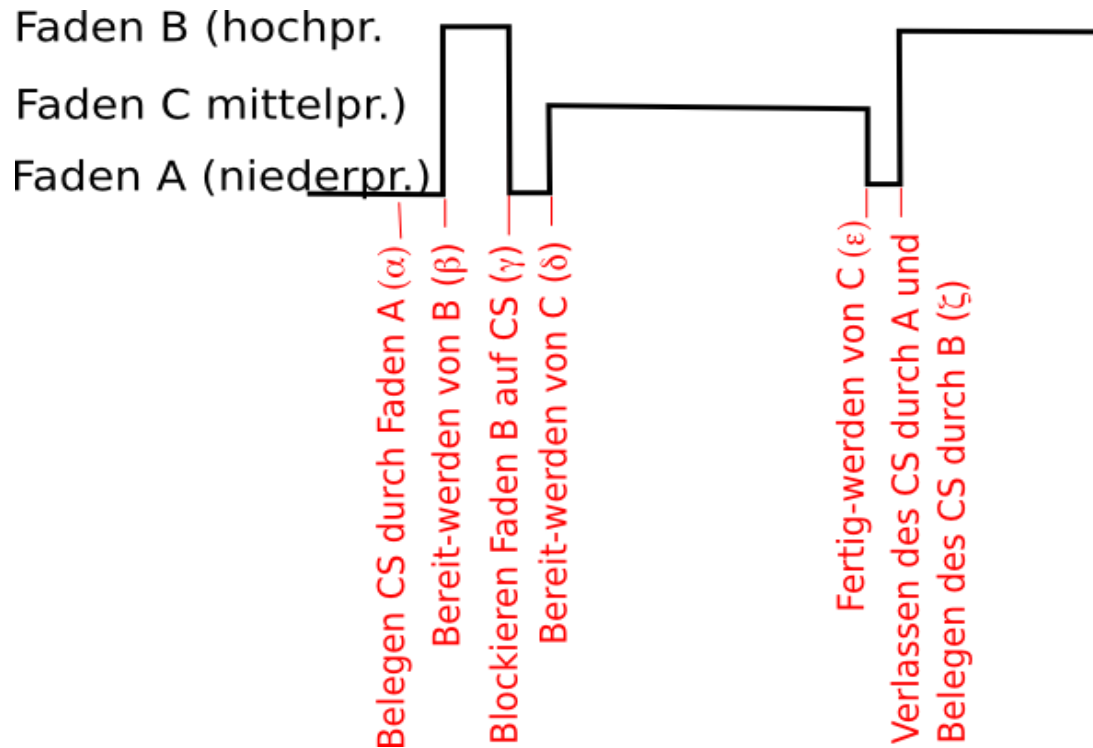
Faden B (hochpr.

Faden C mittelpr.)

Faden A (niederpr.)

Belegen CS durch Faden A ($\alpha$)

Bereit-werden von B ($\beta$)

Blockieren Faden B auf CS ($\gamma$)

Bereit-werden von C ($\delta$)

Fertig-werden von C ($\varepsilon$)

Verlassen des CS durch A und Belegen des CS durch B ($\zeta$)